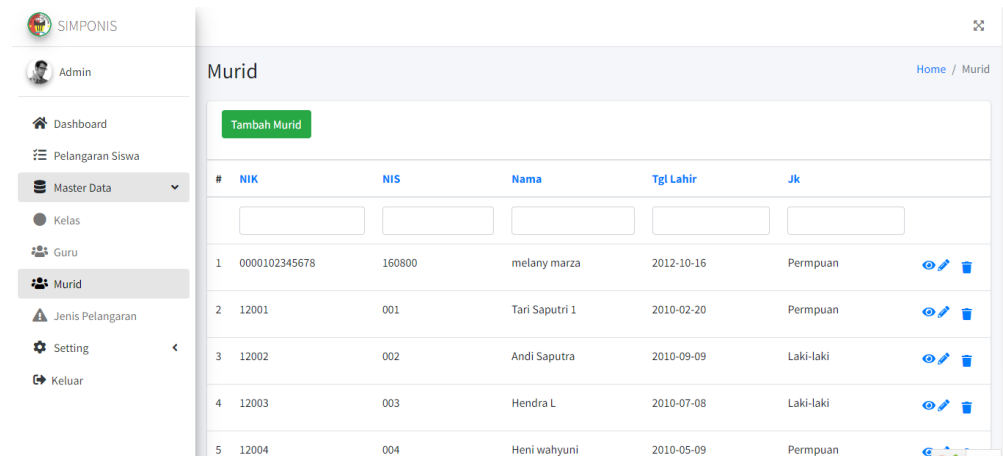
SIMPONIS

Admin

Dashboard
Pelangaran Siswa
Master Data
Kelas
Guru
Murid
Jenis Pelangaran
Setting
Keluar

Murid

Home / Murid

Tambah Murid

| # | NIK | NIS | Nama | Tgl Lahir | Jk |
|---|---|---|---|---|---|
| | | | | | |
| 1 | 0000102345678 | 160800 | melany marza | 2012-10-16 | Permpuan |
| 2 | 12001 | 001 | Tari Saputri 1 | 2010-02-20 | Permpuan |
| 3 | 12002 | 002 | Andi Saputra | 2010-09-09 | Laki-laki |
| 4 | 12003 | 003 | Hendra L | 2010-07-08 | Laki-laki |
| 5 | 12004 | 004 | Heni wahyuni | 2010-05-09 | Permpuan |